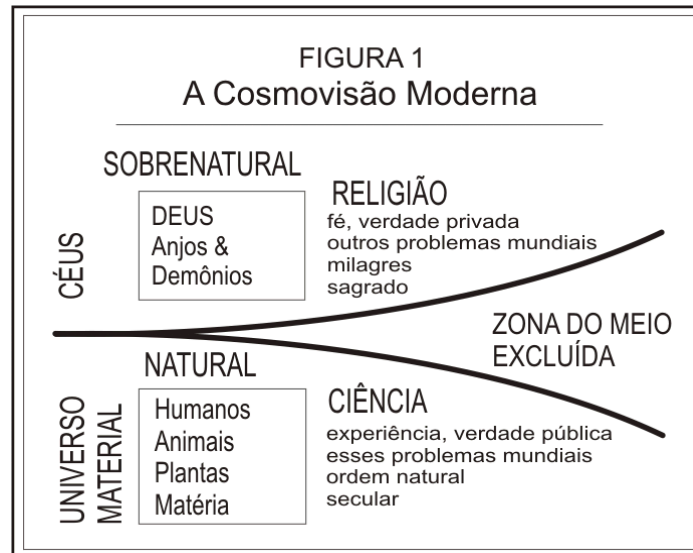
FIGURA 1
A Cosmovisão Moderna

SOBRENATURAL

CÉUS

DEUS
Anjos &
Demônios

RELIGIÃO
fé, verdade privada
outros problemas mundiais
milagres
sagrado

ZONA DO MEIO
EXCLUÍDA

NATURAL

UNIVERSO MATERIAL

Humanos
Animais
Plantas
Matéria

CIÊNCIA
experiência, verdade pública
esses problemas mundiais
ordem natural
secular